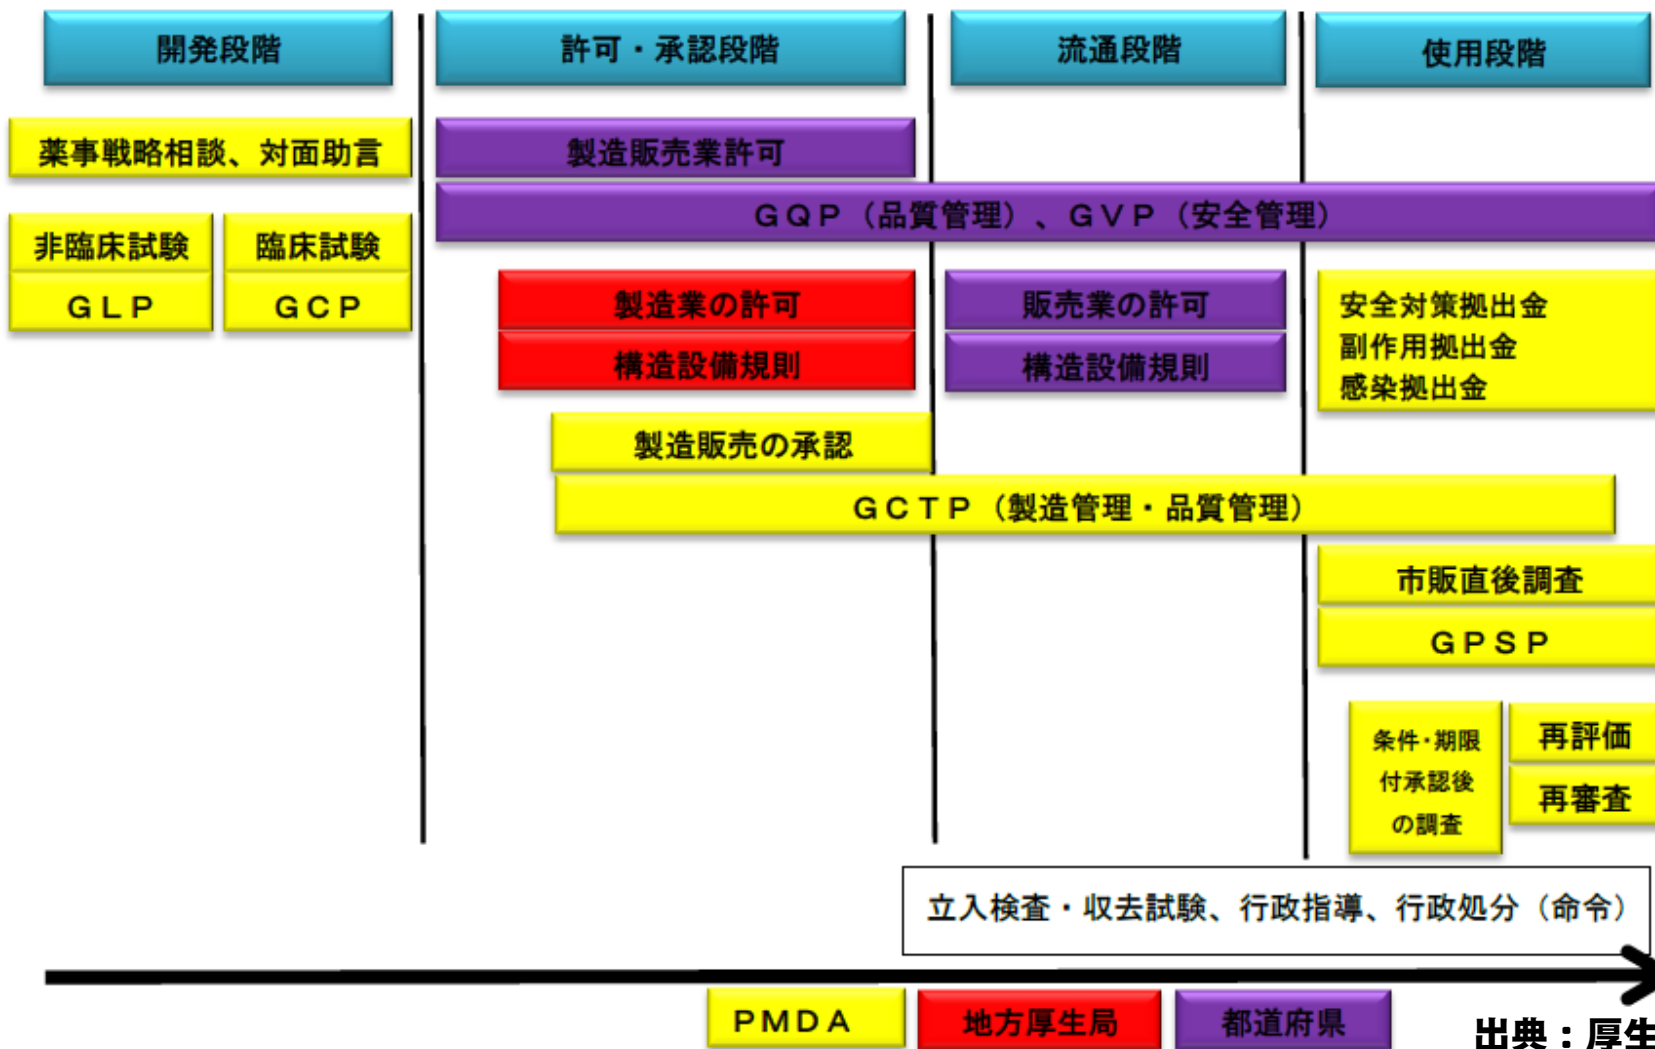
開発段階

許可・承認段階

流通段階

使用段階

薬事戦略相談、対面助言

製造販売業許可

GQP（品質管理）、GVP（安全管理）

非臨床試験

臨床試験

GLP

GCP

製造業の許可

構造設備規則

販売業の許可

構造設備規則

安全対策拠出金
副作用拠出金
感染拠出金

製造販売の承認

GCTP（製造管理・品質管理）

市販直後調査

GPSP

条件・期限付承認後の調査

再評価

再審査

立入検査・収去試験、行政指導、行政処分（命令）

PMDA

地方厚生局

都道府県

出典：厚生